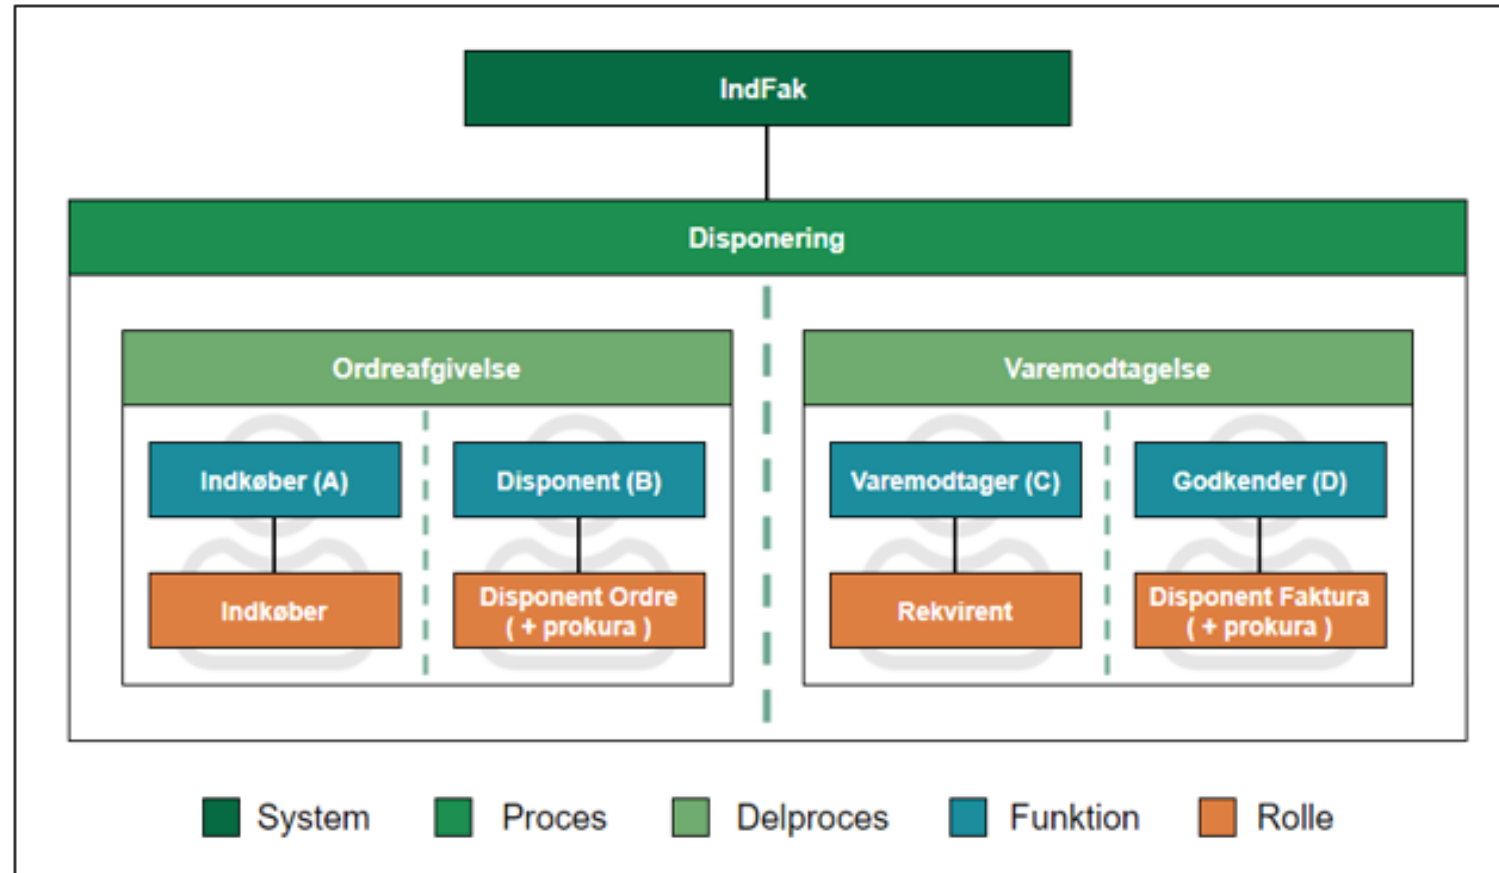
IndFak

Disponering

Ordreafgivelse

Indkøber (A)

Indkøber

Disponent (B)

Disponent Ordre ( + prokura )

Varemodtagelse

Varemodtager (C)

Rekvirent

Godkender (D)

Disponent Faktura ( + prokura )

System Proces Delproces Funktion Rolle